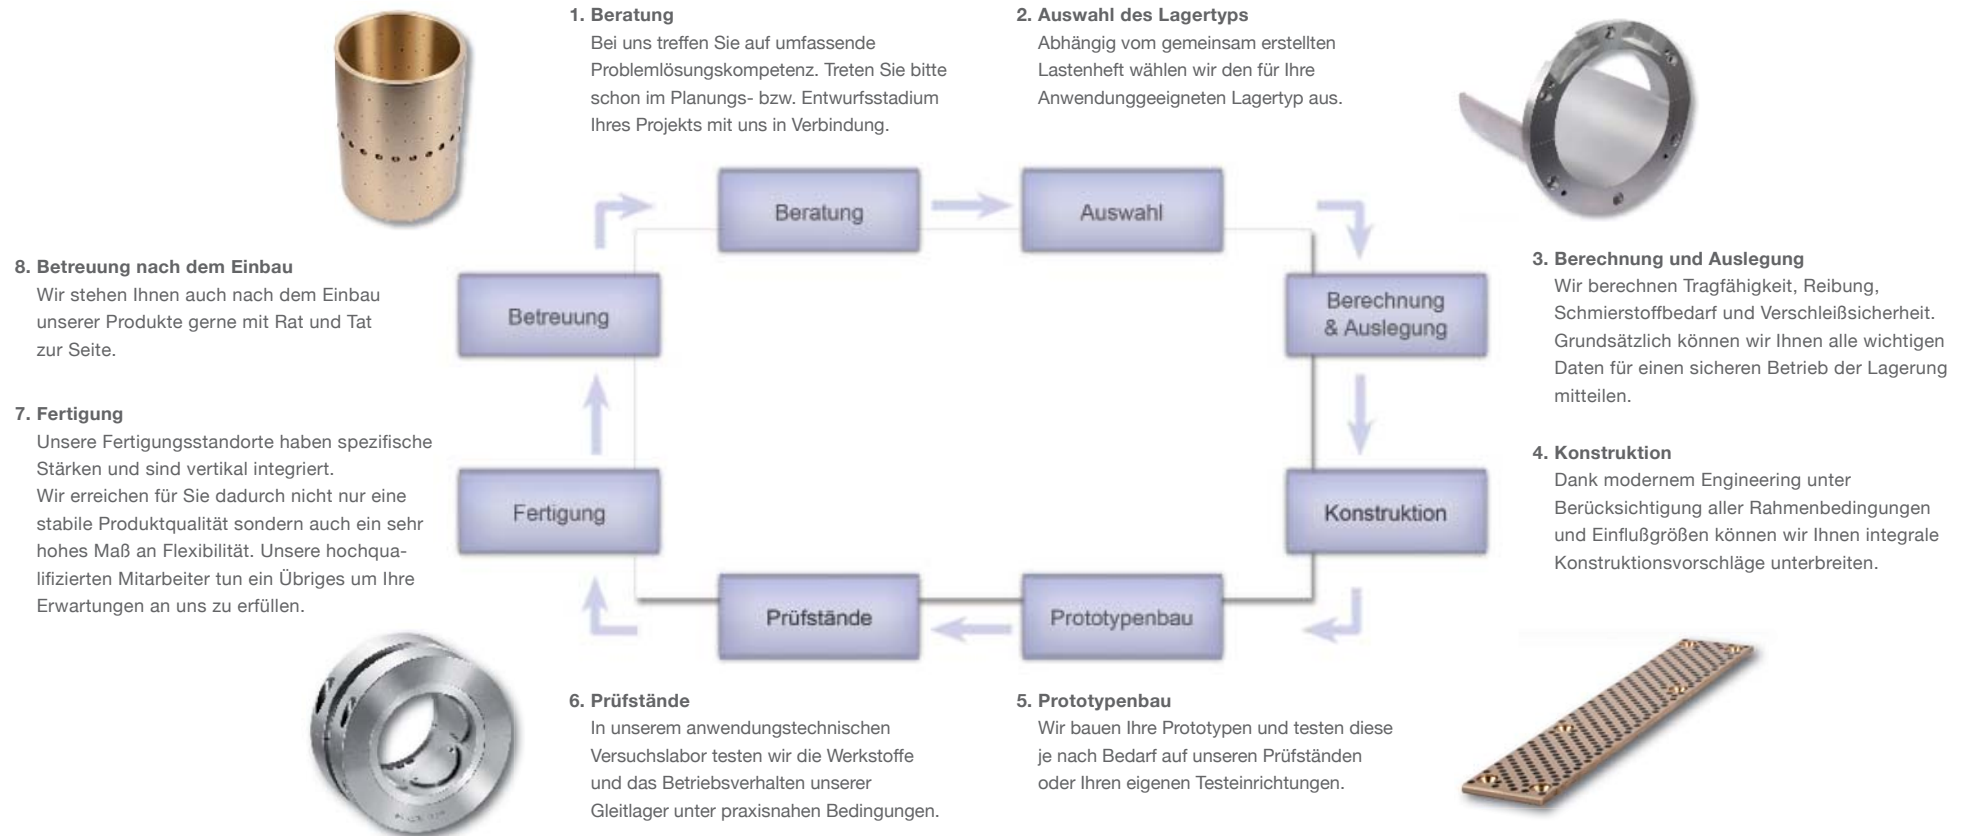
1. Beratung
Bei uns treffen Sie auf umfassende Problemlösungskompetenz. Treten Sie bitte schon im Planungs- bzw. Entwurfsstadium Ihres Projekts mit uns in Verbindung.

2. Auswahl des Lagertyps
Abhängig vom gemeinsam erstellten Lastenheft wählen wir den für Ihre Anwendunggeeigneten Lagertyp aus.

3. Berechnung und Auslegung
Wir berechnen Tragfähigkeit, Reibung, Schmierstoffbedarf und Verschleißsicherheit. Grundsätzlich können wir Ihnen alle wichtigen Daten für einen sicheren Betrieb der Lagerung mitteilen.

4. Konstruktion
Dank modernem Engineering unter Berücksichtigung aller Rahmenbedingungen und Einflußgrößen können wir Ihnen integrale Konstruktionsvorschläge unterbreiten.

5. Prototypenbau
Wir bauen Ihre Prototypen und testen diese je nach Bedarf auf unseren Prüfständen oder Ihren eigenen Testeinrichtungen.

6. Prüfstände
In unserem anwendungstechnischen Versuchslabor testen wir die Werkstoffe und das Betriebsverhalten unserer Gleitlager unter praxisnahen Bedingungen.

7. Fertigung
Unsere Fertigungsstandorte haben spezifische Stärken und sind vertikal integriert.
Wir erreichen für Sie dadurch nicht nur eine stabile Produktqualität sondern auch ein sehr hohes Maß an Flexibilität. Unsere hochqualifizierten Mitarbeiter tun ein Übriges um Ihre Erwartungen an uns zu erfüllen.

8. Betreuung nach dem Einbau
Wir stehen Ihnen auch nach dem Einbau unserer Produkte gerne mit Rat und Tat zur Seite.

Beratung
Auswahl
Berechnung & Auslegung
Konstruktion
Prototypenbau
Prüfstände
Fertigung
Betreuung